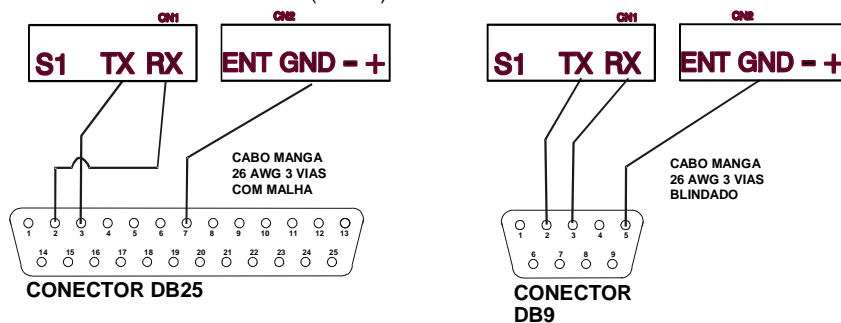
CN1
S1 TX RX

CN2
ENT GND - +

CABO MANGA
26 AWG 3 VIAS
COM MALHA

1 2 3 4 5 6 7 8 9 10 11 12 13
14 15 16 17 18 19 20 21 22 23 24 25

CONECTOR DB25

CN1
S1 TX RX

CN2
ENT GND - +

CABO MANGA
26 AWG 3 VIAS
BLINDADO

1 2 3 4 5
6 7 8 9

CONECTOR DB9